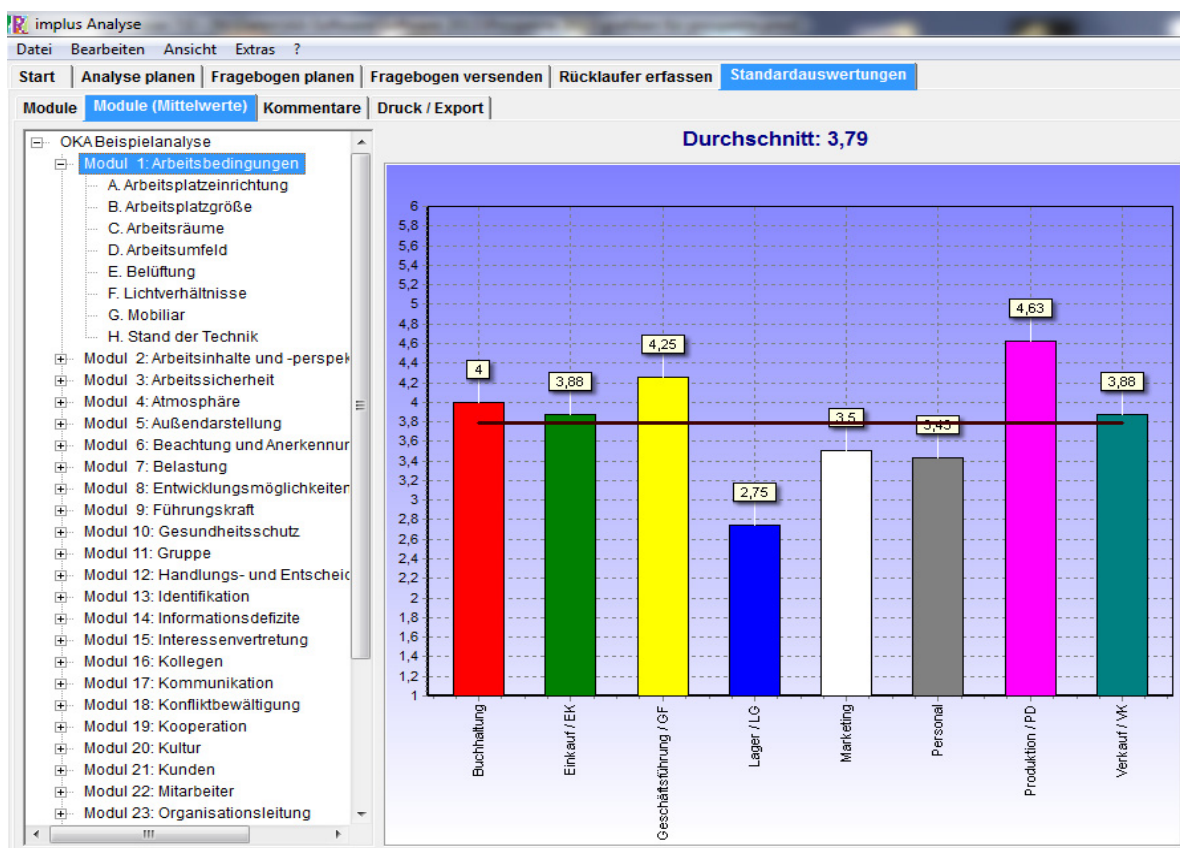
implus Analyse

Datei Bearbeiten Ansicht Extras ?

Start | Analyse planen | Fragebogen planen | Fragebogen versenden | Rücklaufer erfassen | Standardauswertungen

Module | Module (Mittelwerte) | Kommentare | Druck / Export

OKA Beispielanalyse
Modul 1: Arbeitsbedingungen
A. Arbeitsplatzeinrichtung
B. Arbeitsplatzgröße
C. Arbeitsräume
D. Arbeitsumfeld
E. Belüftung
F. Lichtverhältnisse
G. Mobiliar
H. Stand der Technik
Modul 2: Arbeitsinhalte und -perspek
Modul 3: Arbeitssicherheit
Modul 4: Atmosphäre
Modul 5: Außendarstellung
Modul 6: Beachtung und Anerkennur
Modul 7: Belastung
Modul 8: Entwicklungsmöglichkeiten
Modul 9: Führungskraft
Modul 10: Gesundheitsschutz
Modul 11: Gruppe
Modul 12: Handlungs- und Entscheic
Modul 13: Identifikation
Modul 14: Informationsdefizite
Modul 15: Interessenvertretung
Modul 16: Kollegen
Modul 17: Kommunikation
Modul 18: Konfliktbewältigung
Modul 19: Kooperation
Modul 20: Kultur
Modul 21: Kunden
Modul 22: Mitarbeiter
Modul 23: Organisationsleitung

Durchschnitt: 3,79

6
5,8
5,6
5,4
5,2
5
4,8
4,6
4,4
4,2
4
3,8
3,6
3,4
3,2
3
2,8
2,6
2,4
2,2
2
1,8
1,6
1,4
1,2
1

4
3,88
4,25
2,75
3,5
3,43
4,63
3,88

Buchhaltung
Einkauf / EK
Geschäftsführung / GF
Lager / LG
Marketing
Personal
Produktion / PD
Verkauf / VK